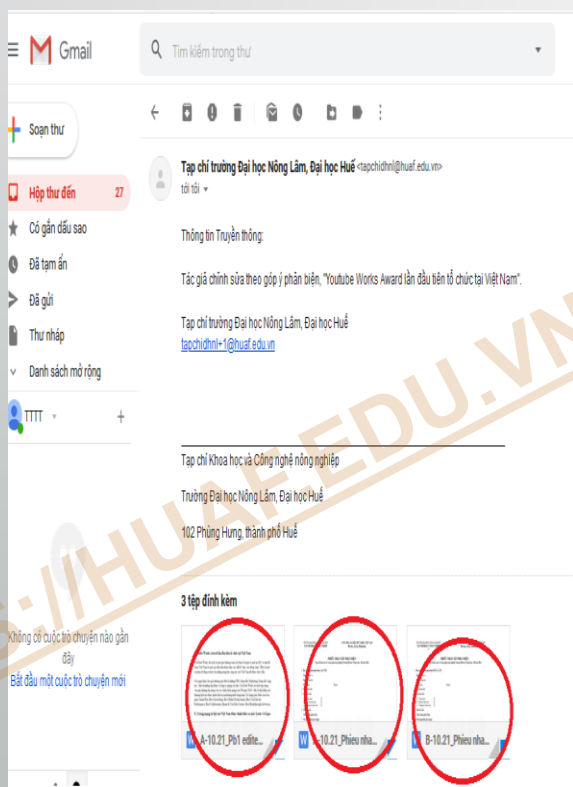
Gmail

Tìm kiếm trong thư

Soạn thư

Hộp thư đến 27

Có gắn dấu sao

Đã tạm ẩn

Đã gửi

Thư nháp

Danh sách mở rộng

TTTT

Không có cuộc trò chuyện nào gần đây

Bắt đầu một cuộc trò chuyện mới

Tạp chí trường Đại học Nông Lâm, Đại học Huế <tapchidhnl@huaf.edu.vn>

tới tôi

Thông tin Truyền thông:

Tác giả chỉnh sửa theo góp ý phản biện, "Youtube Works Award lần đầu tiên tổ chức tại Việt Nam".

Tạp chí trường Đại học Nông Lâm, Đại học Huế

tapchidhnl+1@huaf.edu.vn

Tạp chí Khoa học và Công nghệ nông nghiệp

Trường Đại học Nông Lâm, Đại học Huế

102 Phùng Hưng, thành phố Huế

3 tệp đính kèm

A-10.21_Pb1 edite...

A-10.21_Phieu nha...

B-10.21_Phieu nha...

S://HUAF.EDU.VN